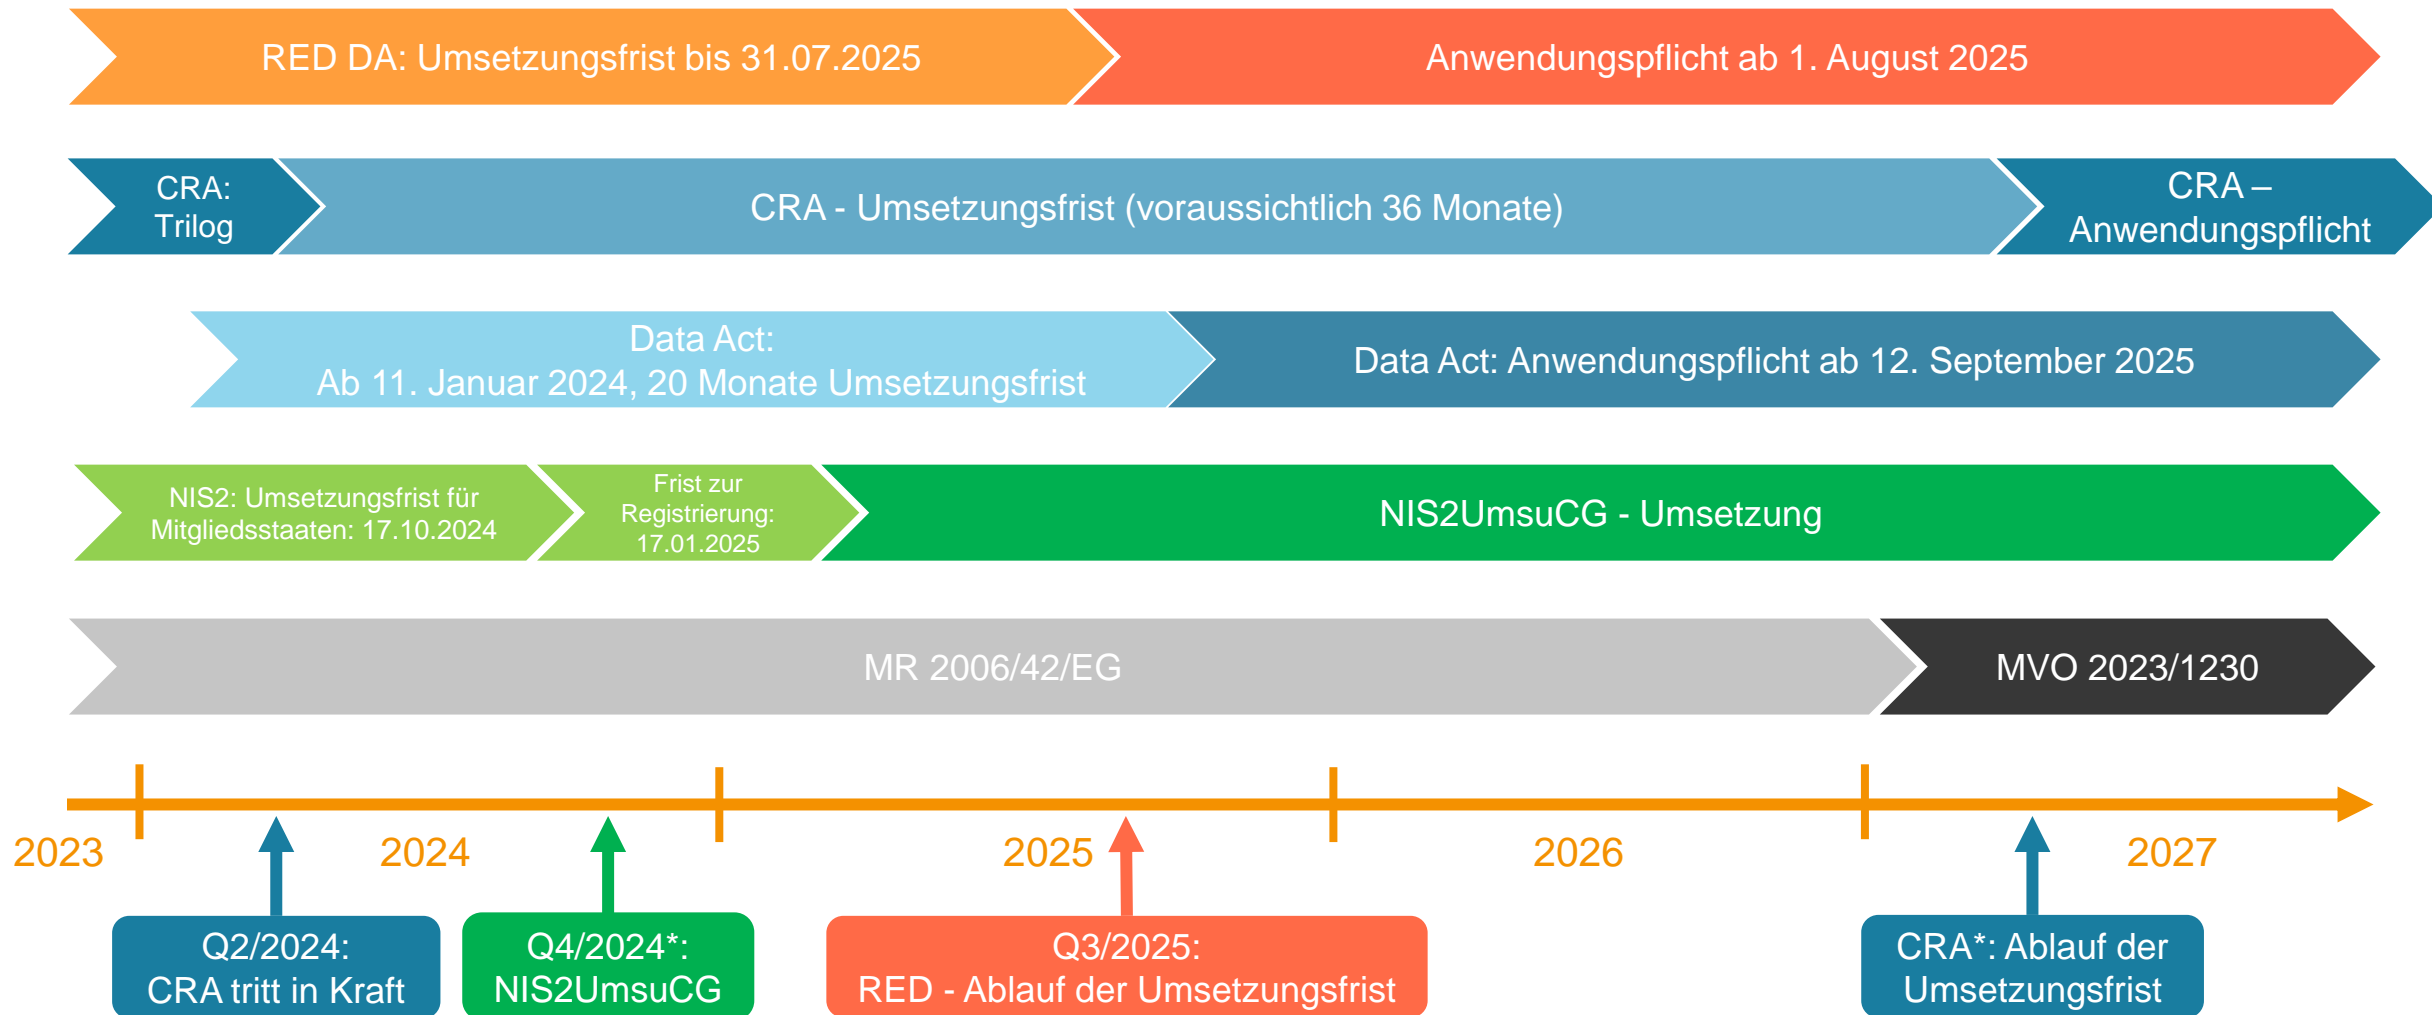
RED DA: Umsetzungsfrist bis 31.07.2025

Anwendungspflicht ab 1. August 2025

CRA: Trilog

CRA - Umsetzungsfrist (voraussichtlich 36 Monate)

CRA – Anwendungspflicht

Data Act: Ab 11. Januar 2024, 20 Monate Umsetzungsfrist

Data Act: Anwendungspflicht ab 12. September 2025

NIS2: Umsetzungsfrist für Mitgliedsstaaten: 17.10.2024

Frist zur Registrierung: 17.01.2025

NIS2UmsuCG - Umsetzung

MR 2006/42/EG

MVO 2023/1230

2023

2024

2025

2026

2027

Q2/2024: CRA tritt in Kraft

Q4/2024*: NIS2UmsuCG

Q3/2025: RED - Ablauf der Umsetzungsfrist

CRA*: Ablauf der Umsetzungsfrist